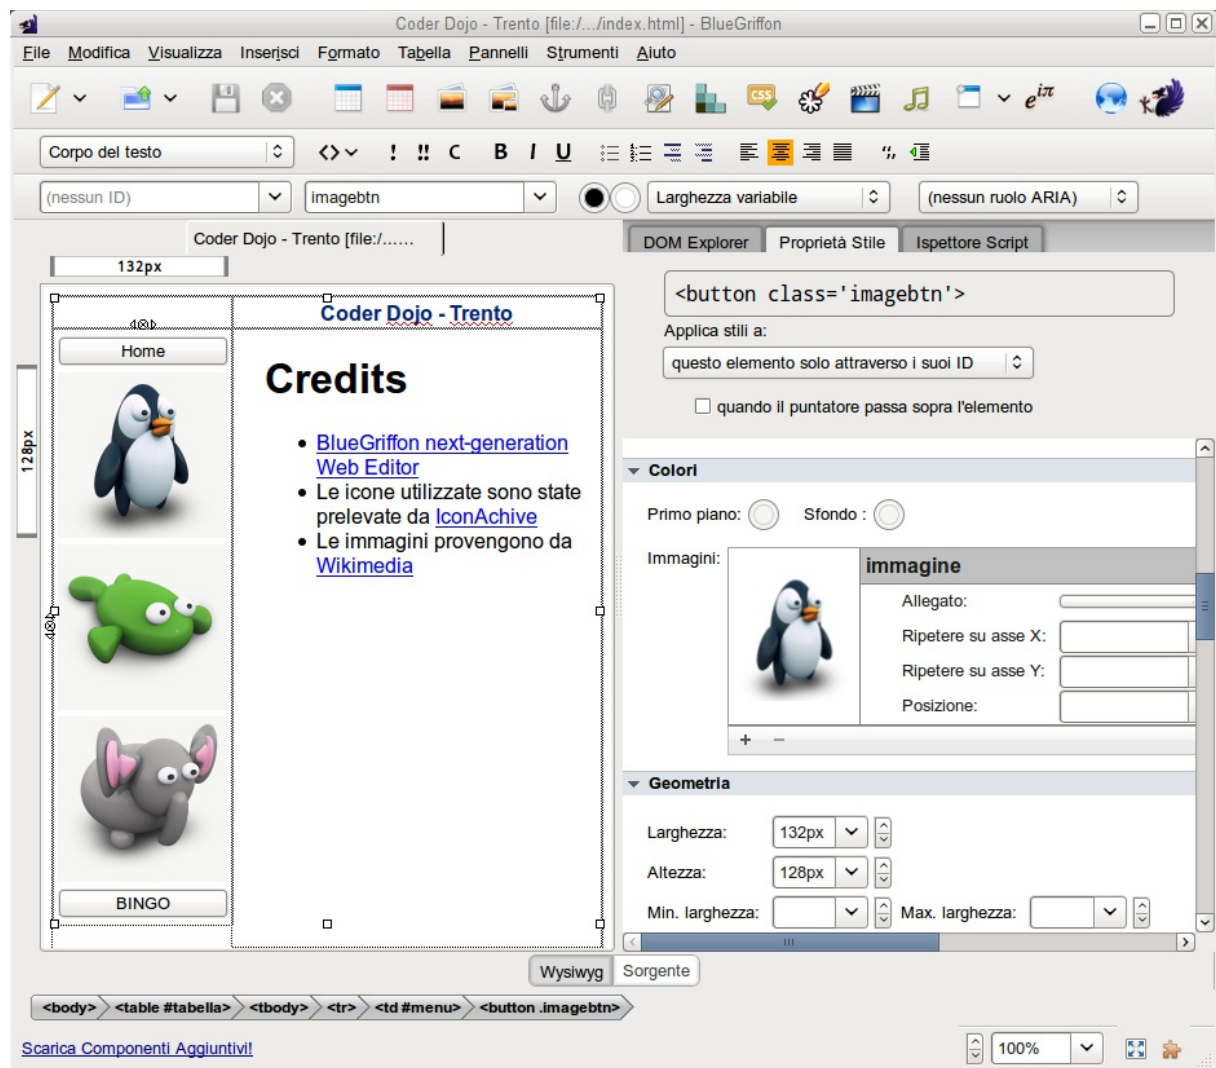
Coder Dojo - Trento [file:/.../index.html] - BlueGriffon

File Modifica Visualizza Inserisci Formato Tabella Pannelli Strumenti Aiuto

$e^{i\pi}$

Corpo del testo

! !! C B I U

(nessun ID) imagebtn Larghezza variabile (nessun ruolo ARIA)

Coder Dojo - Trento [file:/......

132px

128px

Coder Dojo - Trento

Home

Credits

- BlueGriffon next-generation Web Editor
- Le icone utilizzate sono state prelevate da IconAchive
- Le immagini provengono da Wikimedia

BINGO

DOM Explorer Proprietà Stile Ispettore Script

<button class='imagebtn'>

Applica stili a:

questo elemento solo attraverso i suoi ID

quando il puntatore passa sopra l'elemento

Colori

Primo piano: Sfondo :

Immagini:

immagine

Allegato:

Ripetere su asse X:

Ripetere su asse Y:

Posizione:

+ −

Geometria

Larghezza: 132px

Altezza: 128px

Min. larghezza: Max. larghezza:

Wysiwyg Sorgente

<body> <table #tabella> <tbody> <tr> <td #menu> <button .imagebtn>

Scarica Componenti Aggiuntivi!

100%